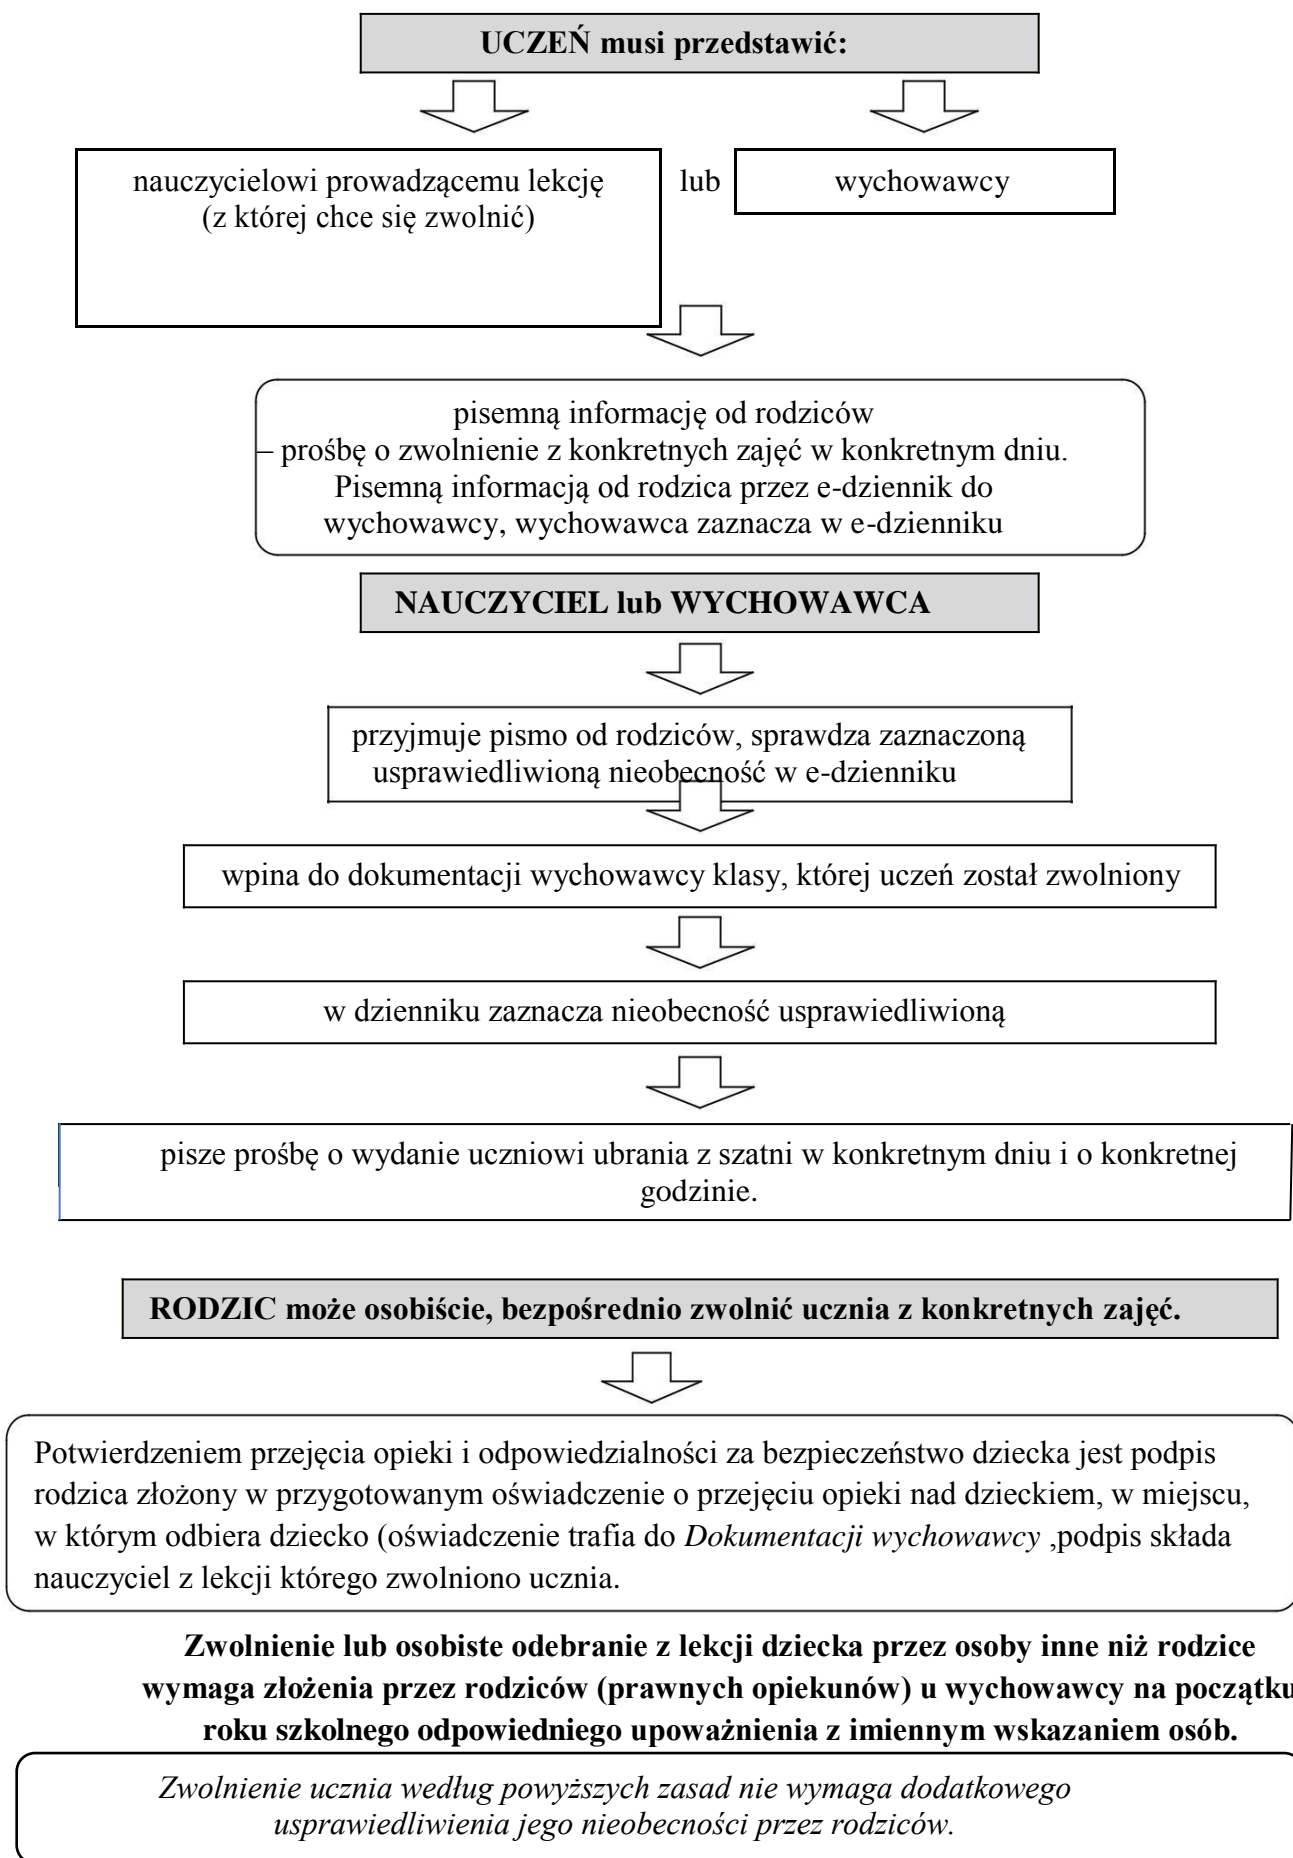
**UCZEŃ musi przedstawić:**

nauczycielowi prowadzącemu lekcję (z której chce się zwolnić)

lub

wychowawcy

pisemną informację od rodziców – prośbę o zwolnienie z konkretnych zajęć w konkretnym dniu. Pisemną informacją od rodzica przez e-dziennik do wychowawcy, wychowawca zaznacza w e-dzienniku

**NAUCZYCIEL lub WYCHOWAWCA**

przyjmuje pismo od rodziców, sprawdza zaznaczoną usprawiedliwioną nieobecność w e-dzienniku

wpina do dokumentacji wychowawcy klasy, której uczeń został zwolniony

w dzienniku zaznacza nieobecność usprawiedliwioną

pisze prośbę o wydanie uczniowi ubrania z szatni w konkretnym dniu i o konkretnej godzinie.

**RODZIC może osobiście, bezpośrednio zwolnić ucznia z konkretnych zajęć.**

Potwierdzeniem przejęcia opieki i odpowiedzialności za bezpieczeństwo dziecka jest podpis rodzica złożony w przygotowanym oświadczenie o przejęciu opieki nad dzieckiem, w miejscu, w którym odbiera dziecko (oświadczenie trafia do *Dokumentacji wychowawcy* ,podpis składa nauczyciel z lekcji którego zwolniono ucznia.

**Zwolnienie lub osobiste odebranie z lekcji dziecka przez osoby inne niż rodzice wymaga złożenia przez rodziców (prawnych opiekunów) u wychowawcy na początku roku szkolnego odpowiedniego upoważnienia z imiennym wskazaniem osób.**

*Zwolnienie ucznia według powyższych zasad nie wymaga dodatkowego usprawiedliwienia jego nieobecności przez rodziców.*